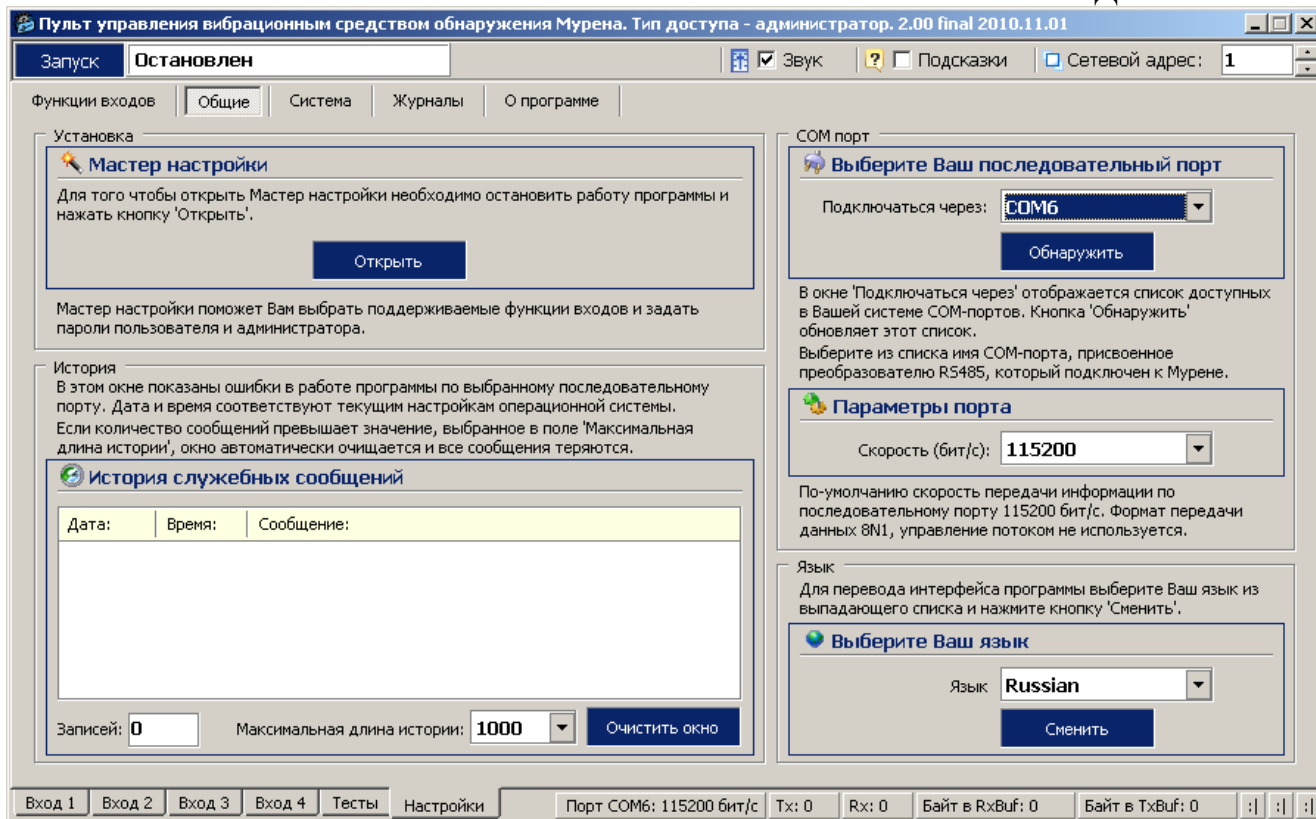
Пульт управления вибрационным средством обнаружения Мурена. Тип доступа - администратор. 2.00 final 2010.11.01

Запуск Остановлен Звук Подсказки Сетевой адрес: 1

Функции входов Общие Система Журналы О программе

Установка

Мастер настройки

Для того чтобы открыть Мастер настройки необходимо остановить работу программы и нажать кнопку 'Открыть'.

Открыть

Мастер настройки поможет Вам выбрать поддерживаемые функции входов и задать пароли пользователя и администратора.

История

В этом окне показаны ошибки в работе программы по выбранному последовательному порту. Дата и время соответствуют текущим настройкам операционной системы.

Если количество сообщений превышает значение, выбранное в поле 'Максимальная длина истории', окно автоматически очищается и все сообщения теряются.

История служебных сообщений

| Дата: | Время: | Сообщение: |
|---|---|---|

Записей: 0 Максимальная длина истории: 1000 Очистить окно

COM порт

Выберите Ваш последовательный порт

Подключаться через: COM6

Обнаружить

В окне 'Подключаться через' отображается список доступных в Вашей системе COM-портов. Кнопка 'Обнаружить' обновляет этот список.

Выберите из списка имя COM-порта, присвоенное преобразователю RS485, который подключен к Мурене.

Параметры порта

Скорость (бит/с): 115200

По-умолчанию скорость передачи информации по последовательному порту 115200 бит/с. Формат передачи данных 8N1, управление потоком не используется.

Язык

Для перевода интерфейса программы выберите Ваш язык из выпадающего списка и нажмите кнопку 'Сменить'.

Выберите Ваш язык

Язык Russian

Сменить

Вход 1 Вход 2 Вход 3 Вход 4 Тесты Настройки Порт COM6: 115200 бит/с Tx: 0 Rx: 0 Байт в RxBuf: 0 Байт в TxBuf: 0